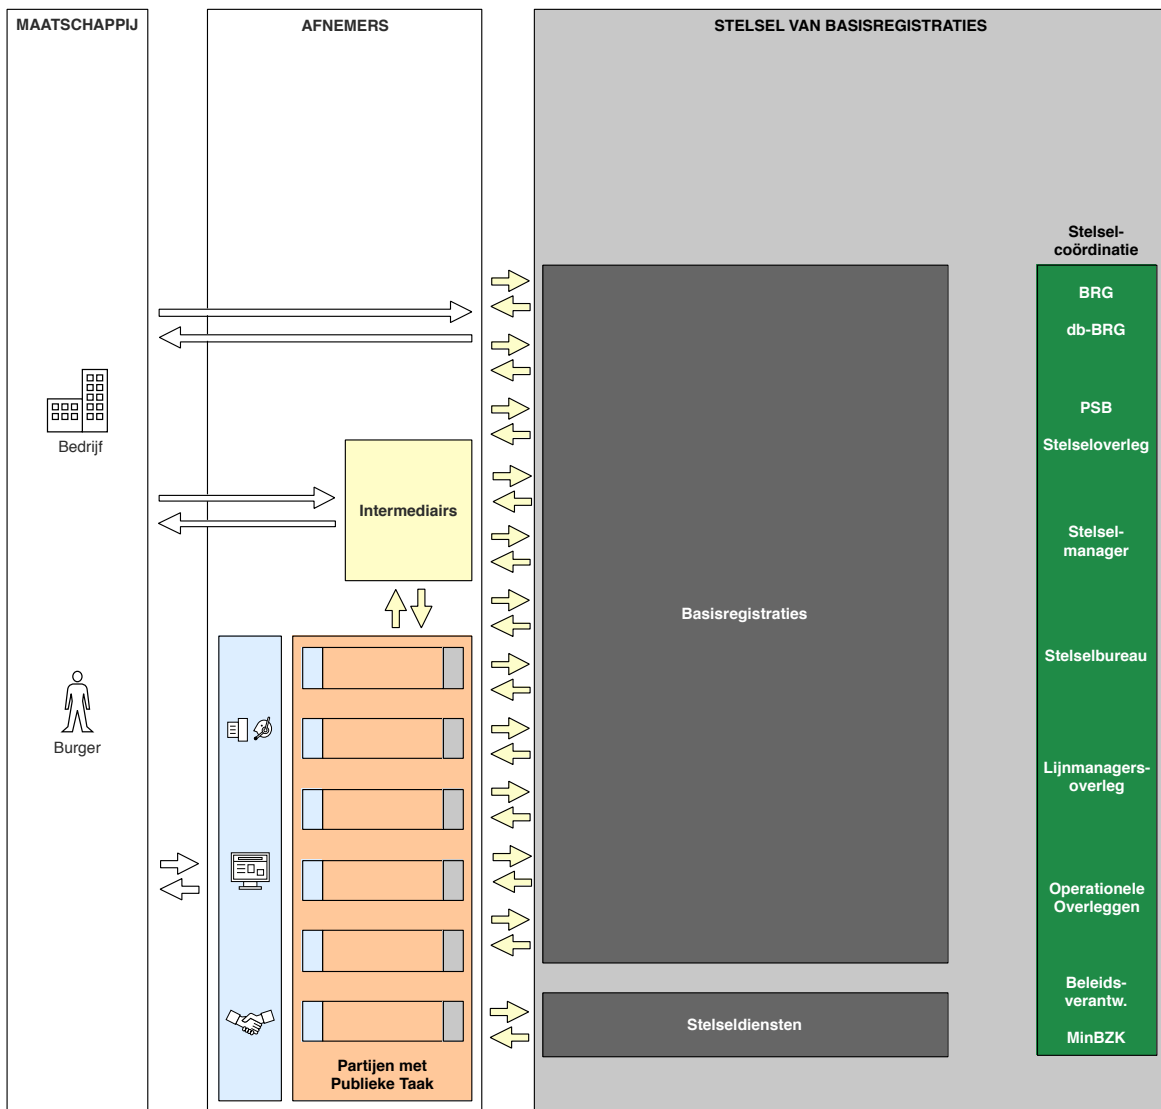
MAATSCHAPPIJ

AFNEMERS

STELSEL VAN BASISREGISTRATIES

Bedrijf

Burger

Intermediairs

Partijen met Publieke Taak

Basisregistraties

Stelseldiensten

Stelsel-coördinatie

BRG

db-BRG

PSB

Stelseloverleg

Stelsel-manager

Stelselbureau

Lijnmanagers-overleg

Operationele Overleggen

Beleids-verantw.

MinBZK